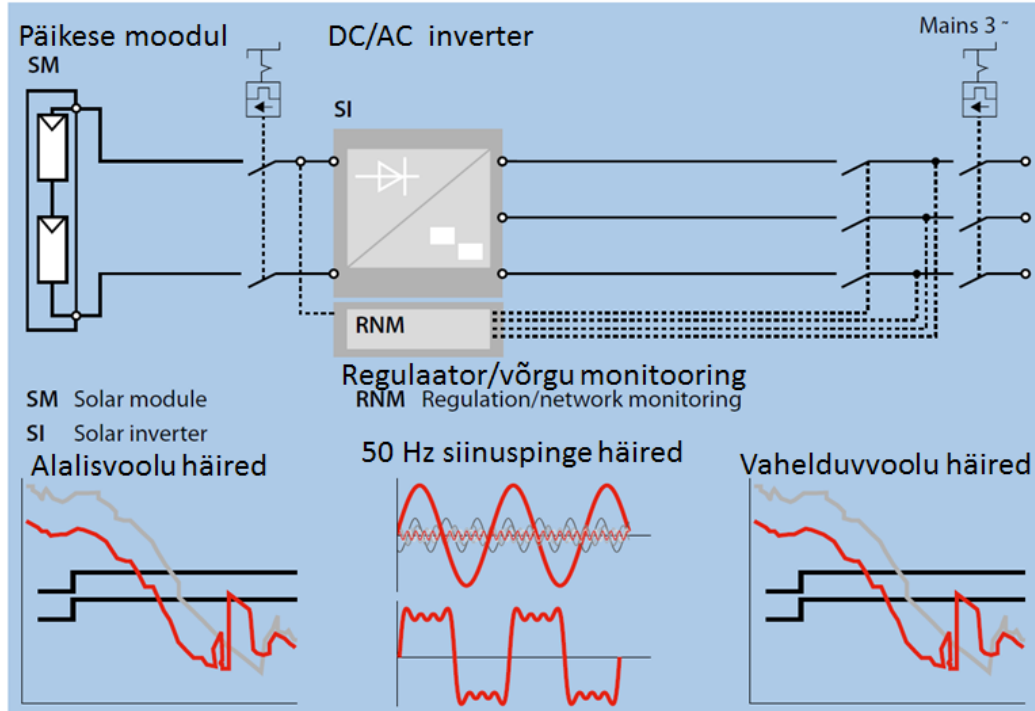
Päikese moodul

DC/AC inverter

Mains 3 ~

SM

SI

RNM

Regulaator/võrgu monitooring

SM Solar module

RNM Regulation/network monitoring

SI Solar inverter

Alalisvoolu häired

50 Hz siinuspinge häired

Vahelduvvoolu häired